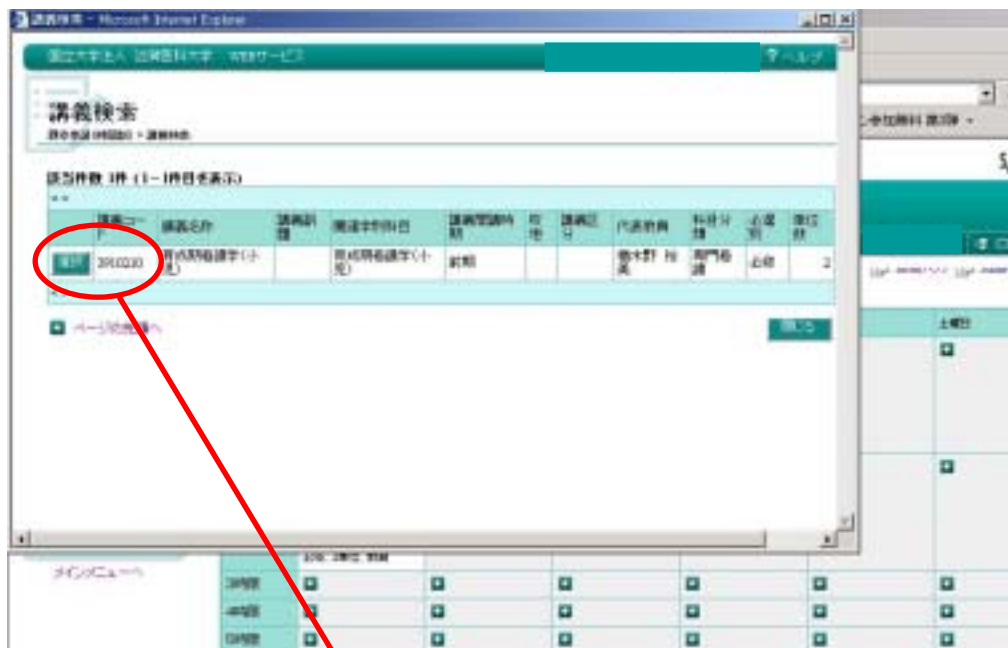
講義検索 - Microsoft Internet Explorer

国立大学法人 ○○医科大学 学務サービス

? ヘルプ

講義検索

該当件数 1件（1～1件目を表示）

| | 講義コード | 講義名称 | 講義副題 | 関連学科科目 | 講義開講時期 | 単位 | 講義区分 | 代表教員 | 科目分類 | 必選別 | 単位数 |
|---|---|---|---|---|---|---|---|---|---|---|---|
| 選択 | 2910210 | 育成期看護学(小児) | | 育成期看護学(小児) | 前期 | | | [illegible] | 専門看護 | 必修 | 2 |

ページの先頭へ

閉じる

メインメニューへ

土曜日

3時限

4時限

5時限